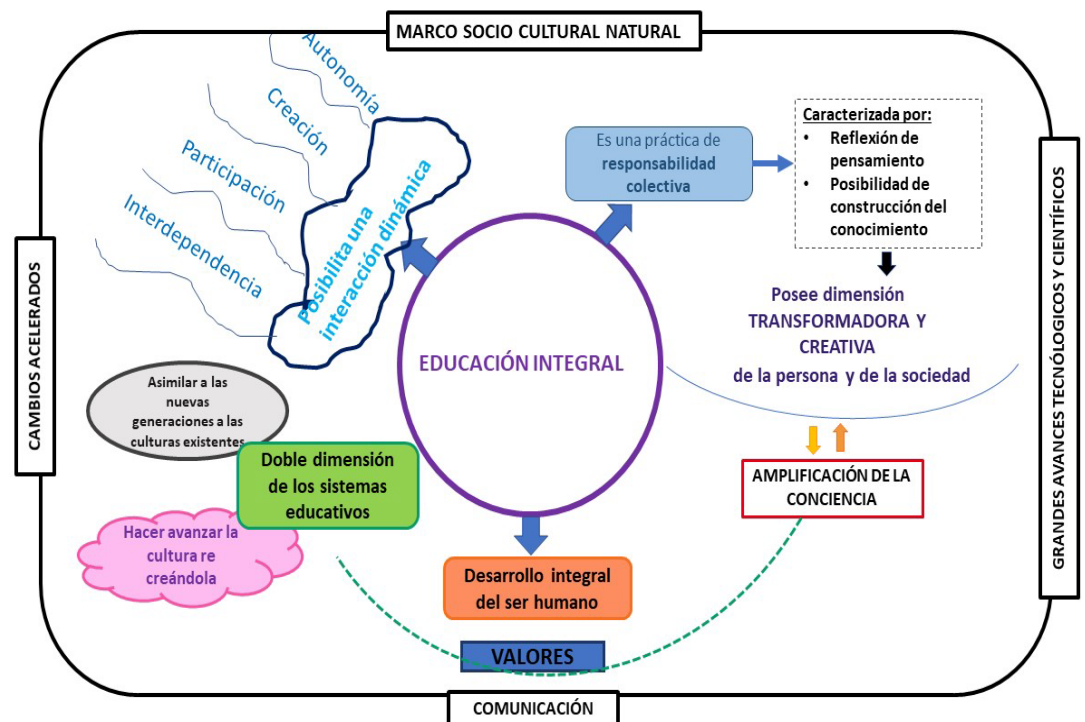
MARCO SOCIO CULTURAL NATURAL

Autonomía

Creación

Participación

Interdependencia

Posibilita una interacción dinámica

Es una práctica de responsabilidad colectiva

Caracterizada por:
• Reflexión de pensamiento
• Posibilidad de construcción del conocimiento

Posee dimensión TRANSFORMADORA Y CREATIVA de la persona y de la sociedad

CAMBIOS ACELERADOS

GRANDES AVANCES TECNÓLOGICOS Y CIENTÍFICOS

EDUCACIÓN INTEGRAL

Asimilar a las nuevas generaciones a las culturas existentes

Doble dimensión de los sistemas educativos

Hacer avanzar la cultura re creándola

AMPLIFICACIÓN DE LA CONCIENCIA

Desarrollo integral del ser humano

VALORES

COMUNICACIÓN